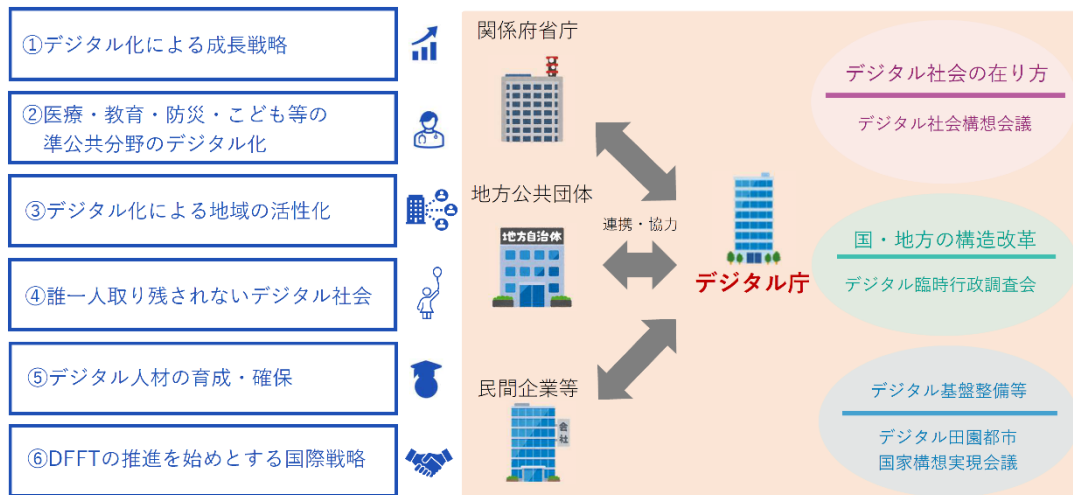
①デジタル化による成長戦略

②医療・教育・防災・こども等の準公共分野のデジタル化

③デジタル化による地域の活性化

④誰一人取り残されないデジタル社会

⑤デジタル人材の育成・確保

⑥DFFTの推進を始めとする国際戦略

関係府省庁

地方公共団体

地方自治体

連携・協力

民間企業等

会社

デジタル庁

デジタル社会の在り方

デジタル社会構想会議

国・地方の構造改革

デジタル臨時行政調査会

デジタル基盤整備等

デジタル田園都市国家構想実現会議